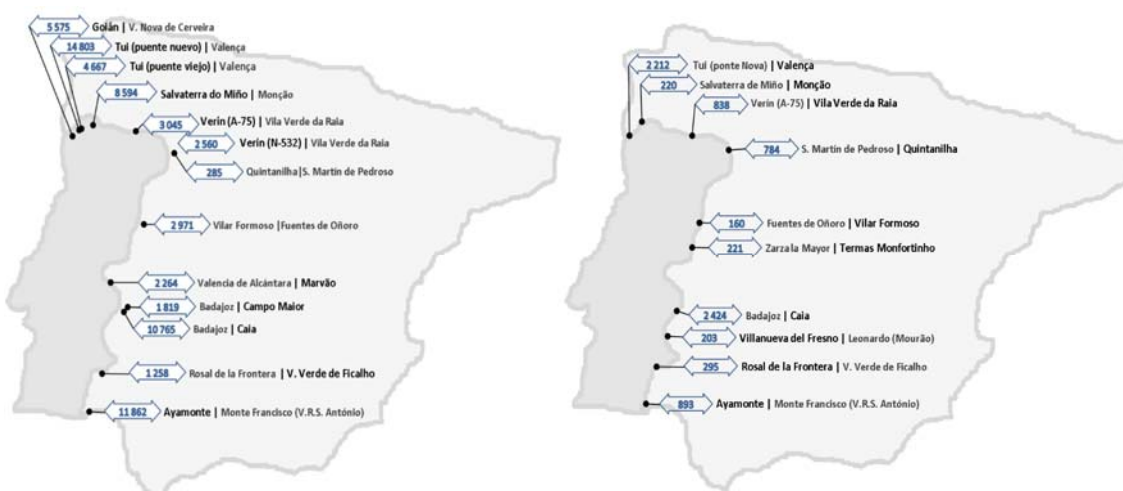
5 575 Goián | V. Nova de Cerveira
14 803 Tui (puente nuevo) | Valença
4 667 Tui (puente viejo) | Valença
8 594 Salvaterra do Miño | Monção
3 045 Verin (A-75) | Vila Verde da Raia
2 560 Verin (N-532) | Vila Verde da Raia
285 Quintanilha | S. Martin de Pedroso
2 971 Vilar Formoso | Fuentes de Oñoro
2 264 Valencia de Alcántara | Marvão
1 819 Badajoz | Campo Maior
10 765 Badajoz | Caia
1 258 Rosal de la Frontera | V. Verde de Ficalho
11 862 Ayamonte | Monte Francisco (V.R.S. António)

2 212 Tui (ponte Nova) | Valença
220 Salvaterra de Miño | Monção
838 Verin (A-75) | Vila Verde da Raia
784 S. Martin de Pedroso | Quintanilha
160 Fuentes de Oñoro | Vilar Formoso
221 Zarza la Mayor | Termas Monfortinho
2 424 Badajoz | Caia
203 Villanueva del Fresno | Leonardo (Mourão)
295 Rosal de la Frontera | V. Verde de Ficalho
893 Ayamonte | Monte Francisco (V.R.S. António)